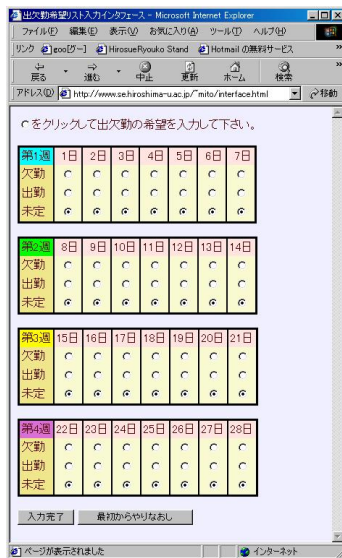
出欠勤希望リスト入力インタフェース - Microsoft Internet Explorer

ファイル(F) 編集(E) 表示(V) お気に入り(A) ツール(T) ヘルプ(H)

リンク goo[グー] HirosueRyouko Stand Hotmail の無料サービス

戻る 進む 中止 更新 ホーム 検索

アドレス(D) http://www.se.hiroshima-u.ac.jp/~mito/interface.html 移動

○をクリックして出欠勤の希望を入力して下さい。

| 第1週 | 1日 | 2日 | 3日 | 4日 | 5日 | 6日 | 7日 |
|---|---|---|---|---|---|---|---|
| 欠勤 | | | | | | | |
| 出勤 | | | | | | | |
| 未定 | | | | | | | |

| 第2週 | 8日 | 9日 | 10日 | 11日 | 12日 | 13日 | 14日 |
|---|---|---|---|---|---|---|---|
| 欠勤 | | | | | | | |
| 出勤 | | | | | | | |
| 未定 | | | | | | | |

| 第3週 | 15日 | 16日 | 17日 | 18日 | 19日 | 20日 | 21日 |
|---|---|---|---|---|---|---|---|
| 欠勤 | | | | | | | |
| 出勤 | | | | | | | |
| 未定 | | | | | | | |

| 第4週 | 22日 | 23日 | 24日 | 25日 | 26日 | 27日 | 28日 |
|---|---|---|---|---|---|---|---|
| 欠勤 | | | | | | | |
| 出勤 | | | | | | | |
| 未定 | | | | | | | |

入力完了 最初からやりなおし

ページが表示されました インターネット